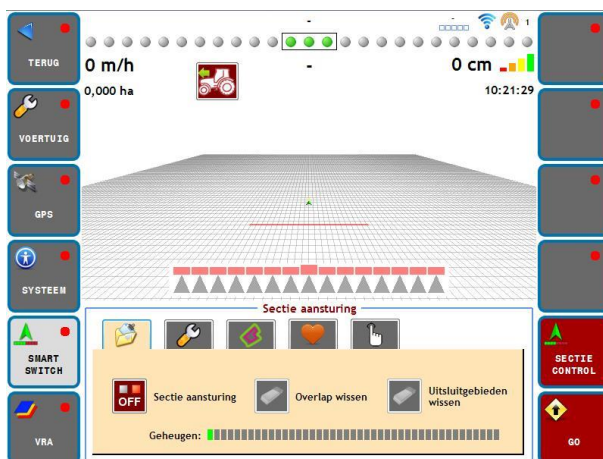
TERUG

VOERTUIG

GPS

SYSTEEM

SMART SWITCH

VRA

-

1

0 m/h

-

0 cm

0,000 ha

10:21:29

Sectie aansturing

OFF

Sectie aansturing

Overlap wissen

Uitsluitgebieden wissen

Geheugen:

SECTIE CONTROL

GO